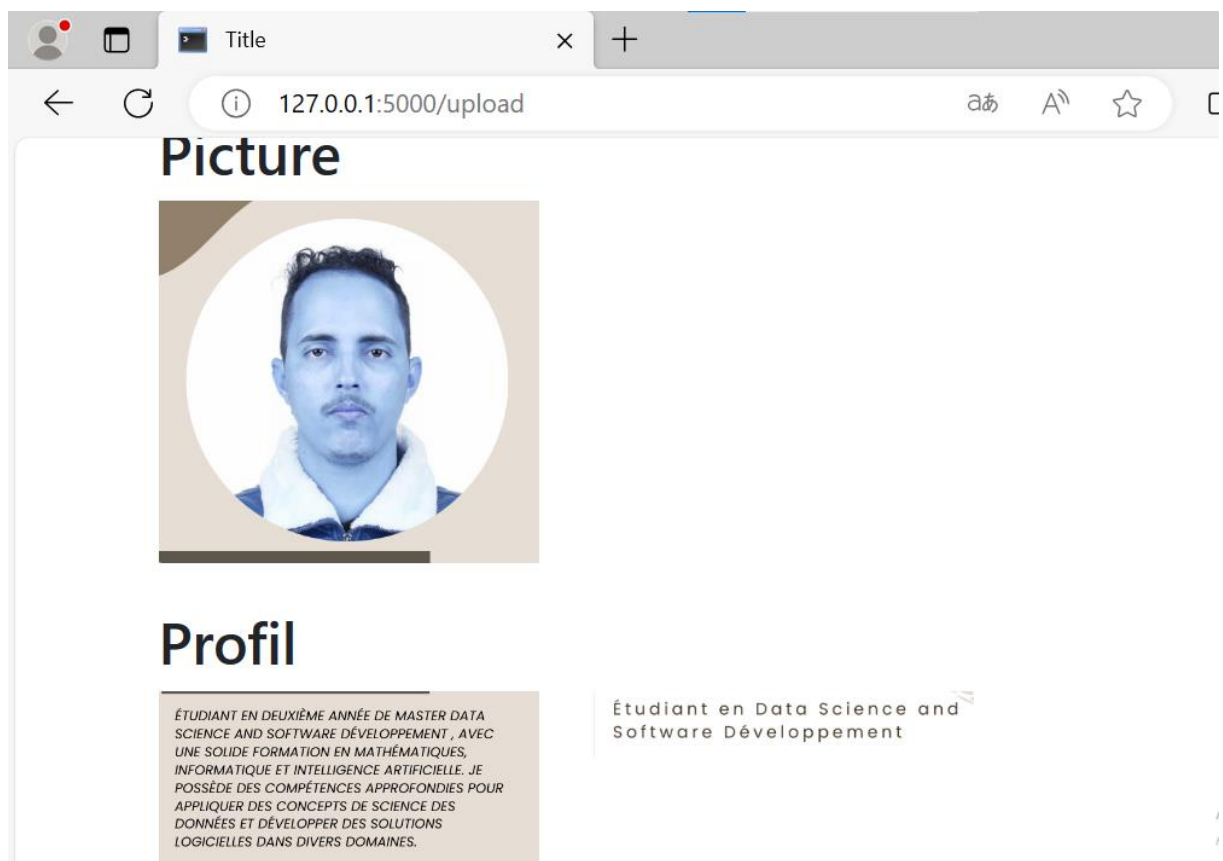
Title

127.0.0.1:5000/upload

Picture

Profil

ÉTUDIANT EN DEUXIÈME ANNÉE DE MASTER DATA SCIENCE AND SOFTWARE DÉVELOPPEMENT , AVEC UNE SOLIDE FORMATION EN MATHÉMATIQUES, INFORMATIQUE ET INTELLIGENCE ARTIFICIELLE. JE POSSÈDE DES COMPÉTENCES APPROFONDIES POUR APPLIQUER DES CONCEPTS DE SCIENCE DES DONNÉES ET DÉVELOPPER DES SOLUTIONS LOGICIELLES DANS DIVERS DOMAINES.

Étudiant en Data Science and Software Développement